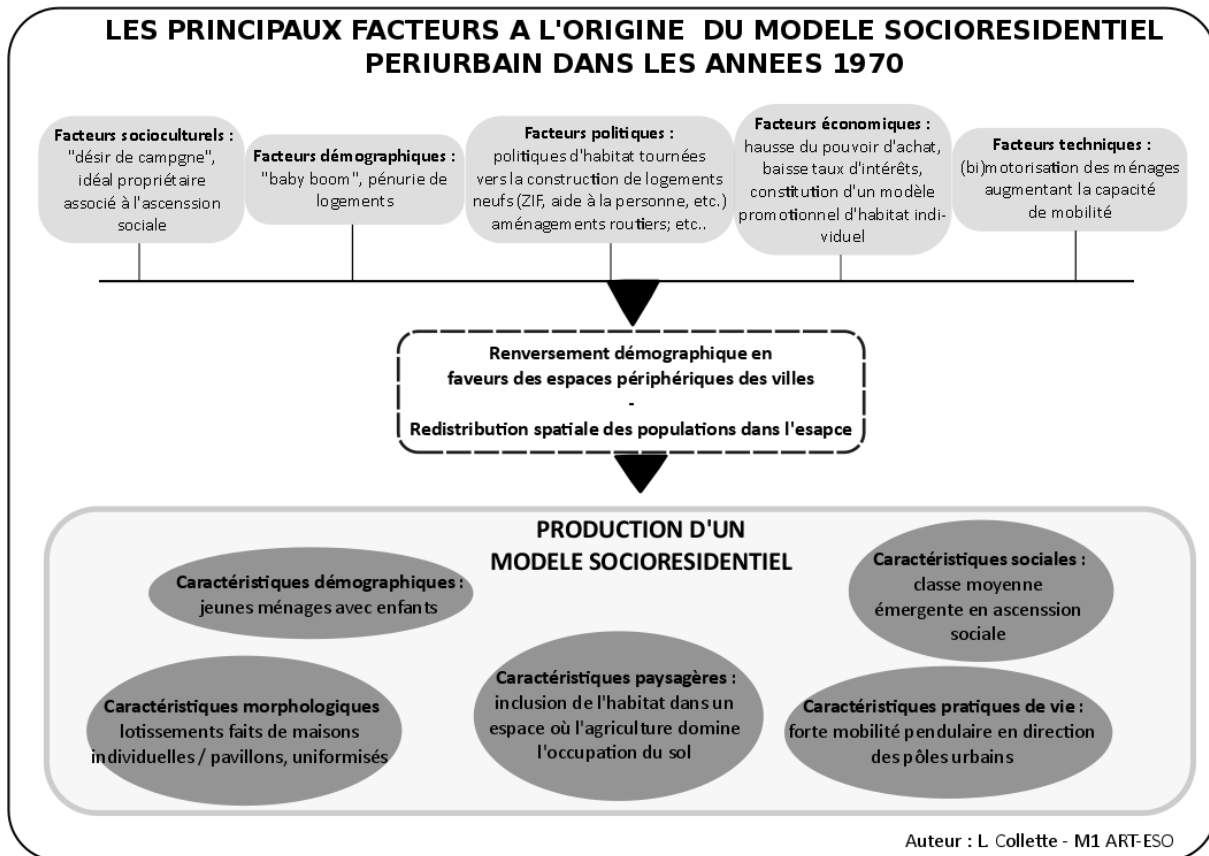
LES PRINCIPAUX FACTEURS A L'ORIGINE DU MODELE SOCIORESIDENTIEL PERIURBAIN DANS LES ANNEES 1970

Facteurs socioculturels : "désir de campgne", idéal propriétaire associé à l'ascenssion sociale

Facteurs démographiques : "baby boom", pénurie de logements

Facteurs politiques : politiques d'habitat tournées vers la construction de logements neufs (ZIF, aide à la personne, etc.) aménagements routiers; etc..

Facteurs économiques : hausse du pouvoir d'achat, baisse taux d'intérêts, constitution d'un modèle promotionnel d'habitat individuel

Facteurs techniques : (bi)motorisation des ménages augmentant la capacité de mobilité

Renversement démographique en faveurs des espaces périphériques des villes
-
Redistribution spatiale des populations dans l'esapce

PRODUCTION D'UN MODELE SOCIORESIDENTIEL

Caractéristiques démographiques : jeunes ménages avec enfants

Caractéristiques sociales : classe moyenne émergente en ascenssion sociale

Caractéristiques morphologiques lotissements faits de maisons individuelles / pavillons, uniformisés

Caractéristiques paysagères : inclusion de l'habitat dans un espace où l'agriculture domine l'occupation du sol

Caractéristiques pratiques de vie : forte mobilité pendulaire en direction des pôles urbains

Auteur : L. Collette - M1 ART-ESO